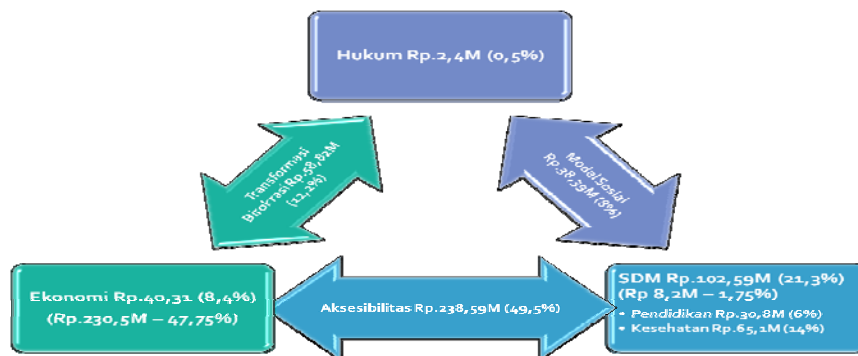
Hukum Rp.2,4M (0,5%)

Transformasi Birokrasi Rp.58,82M (12,2%)

Modal Sosial Rp.38,39M (8%)

Ekonomi Rp.40,31 (8,4%) (Rp.230,5M – 47,75%)

Aksesibilitas Rp.238,59M (49,5%)

SDM Rp.102,59M (21,3%) (Rp 8,2M – 1,75%)
• Pendidikan Rp.30,8M (6%)
• Kesehatan Rp.65,1M (14%)